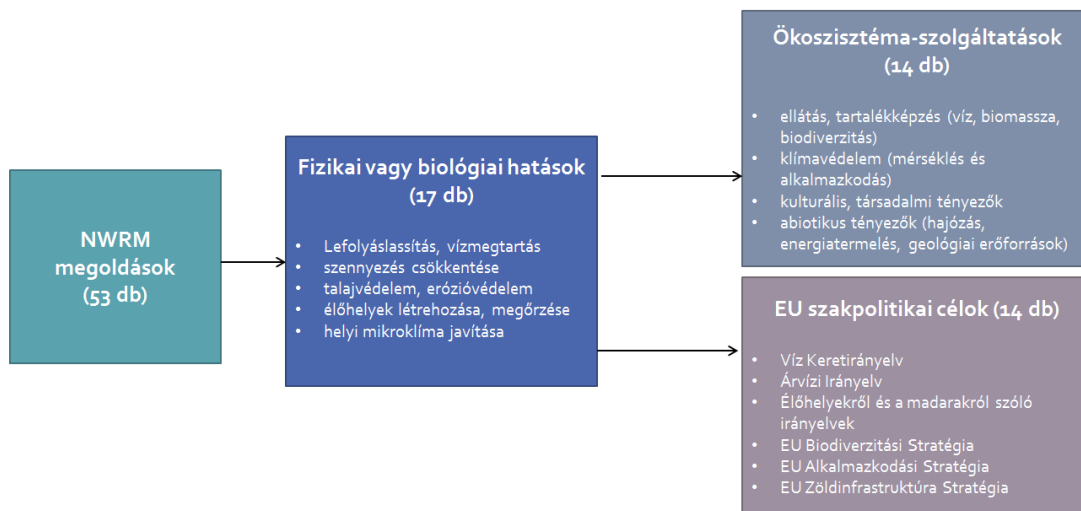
NWRM megoldások (53 db)

Fizikai vagy biológiai hatások (17 db)

- Lefolyáslassítás, vízmegtartás
- szennyezés csökkentése
- talajvédelem, erózióvédelem
- élőhelyek létrehozása, megőrzése
- helyi mikroklíma javítása

Ökoszisztéma-szolgáltatások (14 db)

- ellátás, tartalékképzés (víz, biomassza, biodiverzitás)
- klímavédelem (mérséklés és alkalmazkodás)
- kulturális, társadalmi tényezők
- abiotikus tényezők (hajózás, energiatermelés, geológiai erőforrások)

EU szakpolitikai célok (14 db)

- Víz Keretirányelv
- Árvízi Irányelv
- Élőhelyekről és a madarakról szóló irányelvek
- EU Biodiverzitási Stratégia
- EU Alkalmazkodási Stratégia
- EU Zöldinfrastruktúra Stratégia